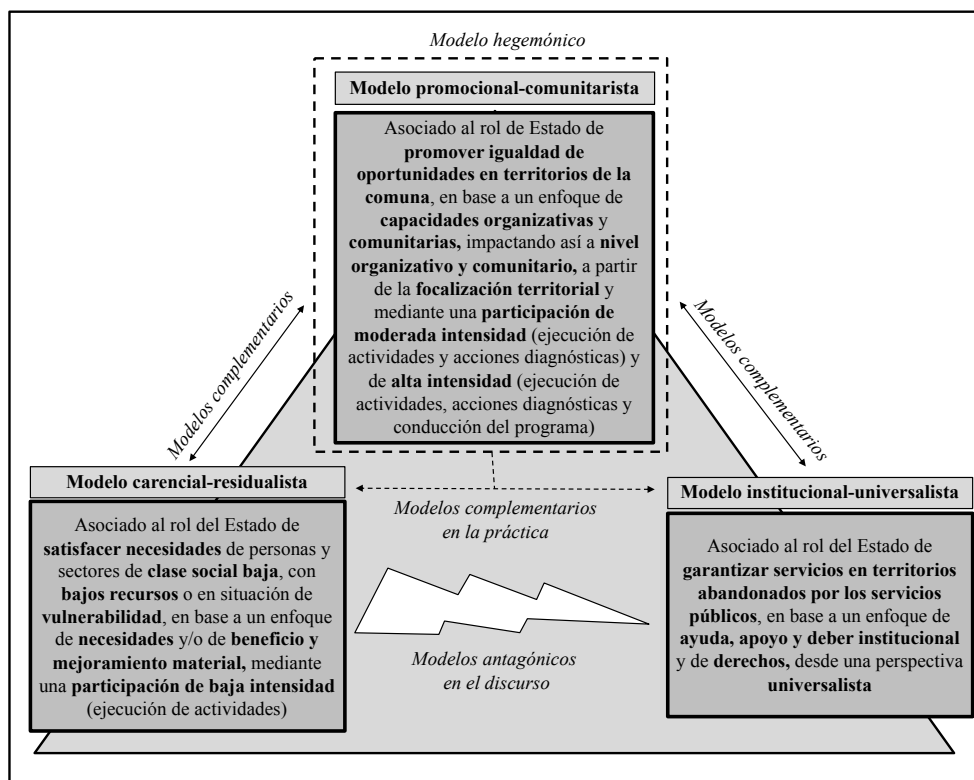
Modelo hegemónico

Modelo promocional-comunitarista

Asociado al rol de Estado de promover igualdad de oportunidades en territorios de la comuna, en base a un enfoque de capacidades organizativas y comunitarias, impactando así a nivel organizativo y comunitario, a partir de la focalización territorial y mediante una participación de moderada intensidad (ejecución de actividades y acciones diagnósticas) y de alta intensidad (ejecución de actividades, acciones diagnósticas y conducción del programa)

Modelos complementarios

Modelos complementarios

Modelo carencial-residualista

Asociado al rol del Estado de satisfacer necesidades de personas y sectores de clase social baja, con bajos recursos o en situación de vulnerabilidad, en base a un enfoque de necesidades y/o de beneficio y mejoramiento material, mediante una participación de baja intensidad (ejecución de actividades)

Modelos complementarios en la práctica

Modelos antagónicos en el discurso

Modelo institucional-universalista

Asociado al rol del Estado de garantizar servicios en territorios abandonados por los servicios públicos, en base a un enfoque de ayuda, apoyo y deber institucional y de derechos, desde una perspectiva universalista